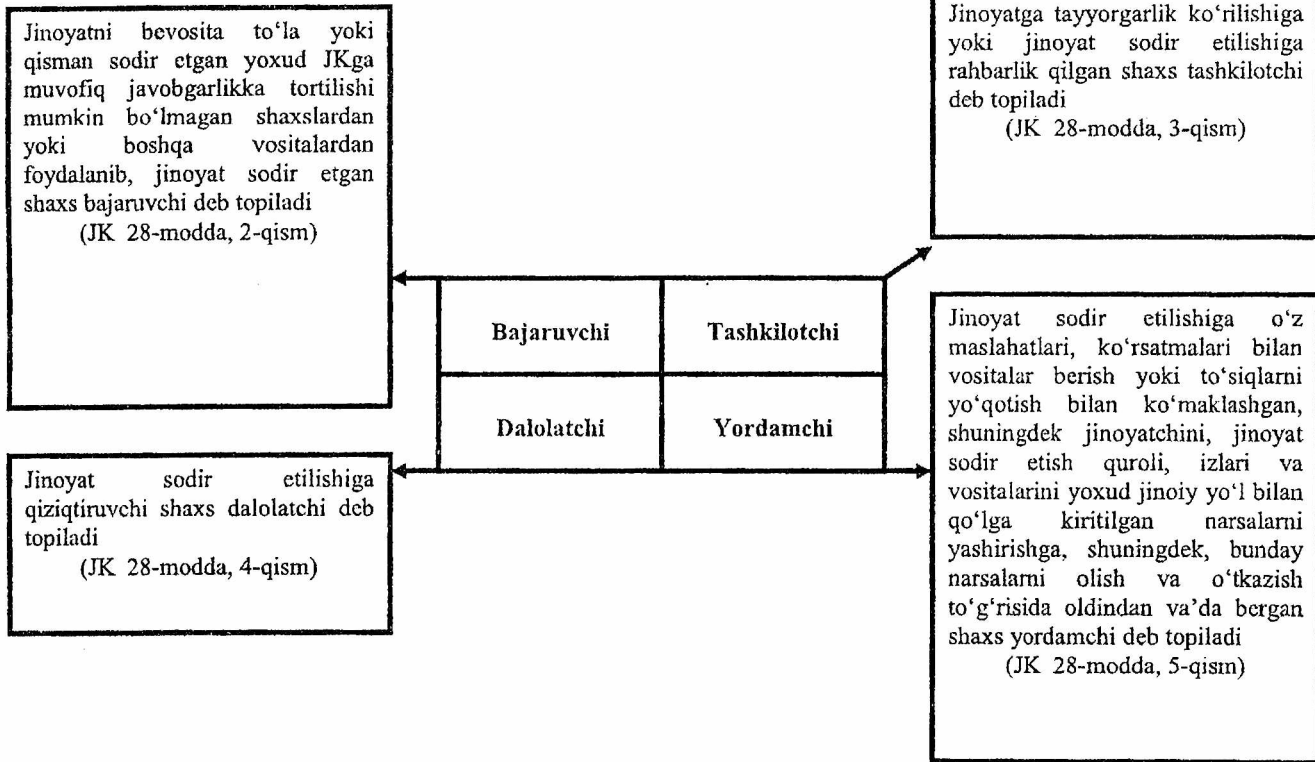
Jinoyatni bevosita to'la yoki qisman sodir etgan yoxud JKga muvofiq javobgarlikka tortilishi mumkin bo'lmagan shaxslardan yoki boshqa vositalardan foydalanib, jinoyat sodir etgan shaxs bajaruvchi deb topiladi
(JK 28-modda, 2-qism)

Jinoyatga tayyorgarlik ko'rilishiga yoki jinoyat sodir etilishiga rahbarlik qilgan shaxs tashkilotchi deb topiladi
(JK 28-modda, 3-qism)

| Bajaruvchi | Tashkilotchi |
|---|---|
| Dalolatchi | Yordamchi |

Jinoyat sodir etilishiga qiziqtiruvchi shaxs dalolatchi deb topiladi
(JK 28-modda, 4-qism)

Jinoyat sodir etilishiga o'z maslahatlari, ko'rsatmalari bilan vositalar berish yoki to'siqlarni yo'qotish bilan ko'maklashgan, shuningdek jinoyatchini, jinoyat sodir etish quroli, izlari va vositalarini yoxud jinoiy yo'l bilan qo'lga kiritilgan narsalarni yashirishga, shuningdek, bunday narsalarni olish va o'tkazish to'g'risida oldindan va'da bergan shaxs yordamchi deb topiladi
(JK 28-modda, 5-qism)